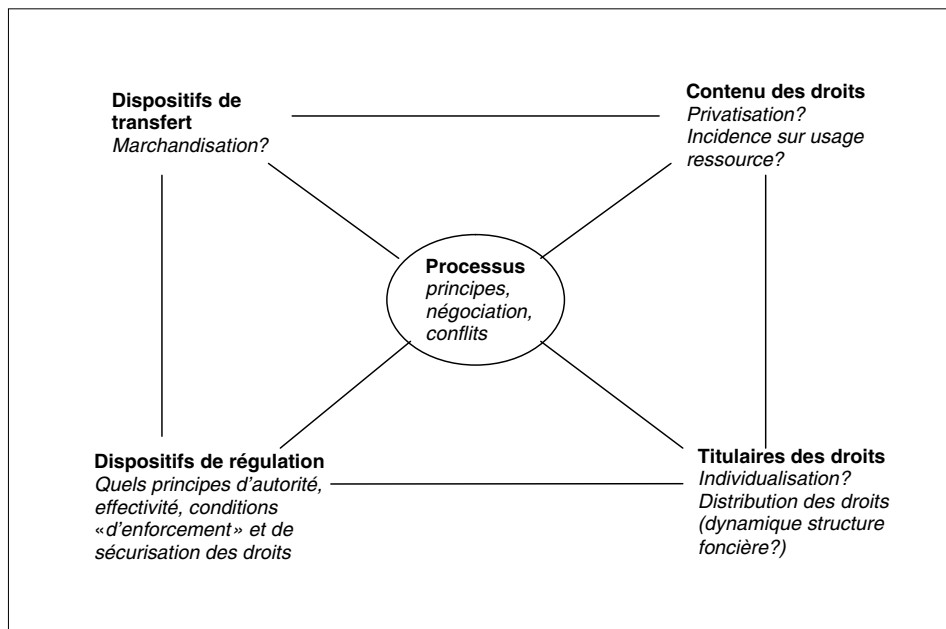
Dispositifs de transfert
Marchandisation?

Contenu des droits
Privatisation?
Incidence sur usage ressource?

Processus
principes, négociation, conflits

Dispositifs de régulation
Quels principes d'autorité, effectivité, conditions «d'enforcement» et de sécurisation des droits

Titulaires des droits
Individualisation?
Distribution des droits (dynamique structure foncière?)